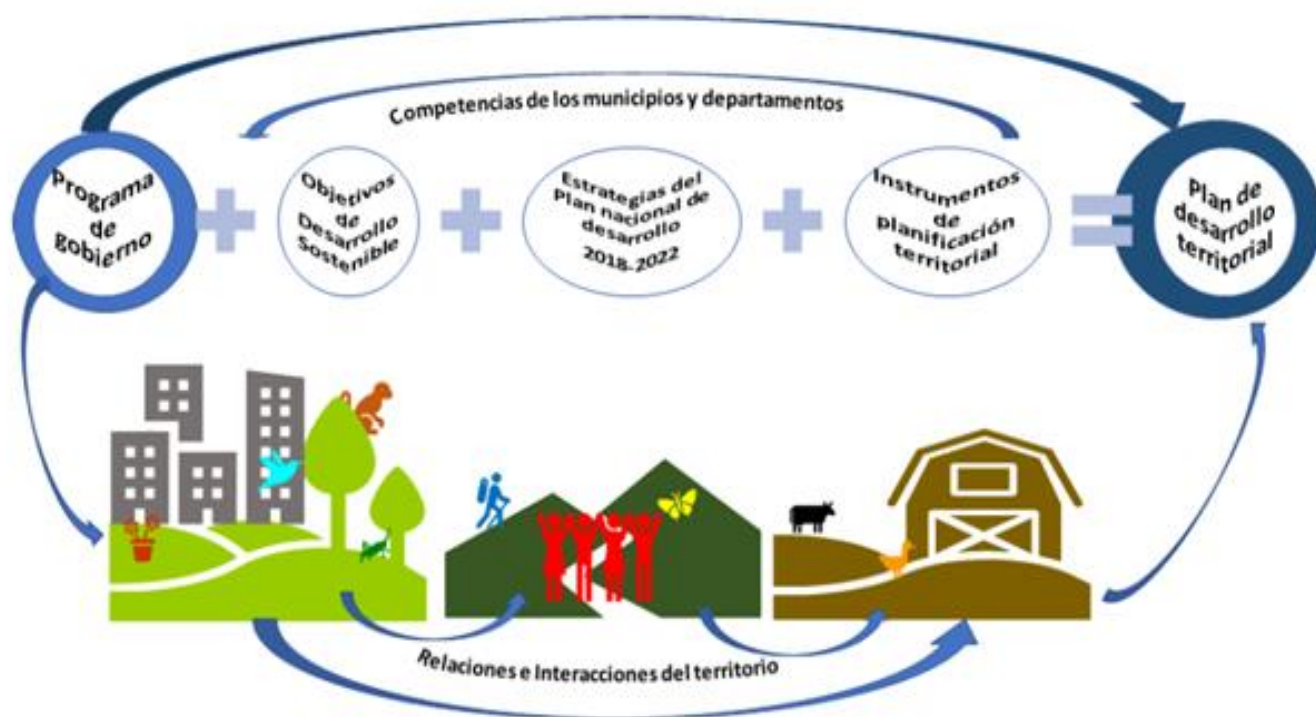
Competencias de los municipios y departamentos

Programa de gobierno

+

Objetivos de Desarrollo Sostenible

+

Estrategias del Plan nacional de desarrollo 2018-2022

+

Instrumentos de planificación territorial

=

Plan de desarrollo territorial

Relaciones e Interacciones del territorio